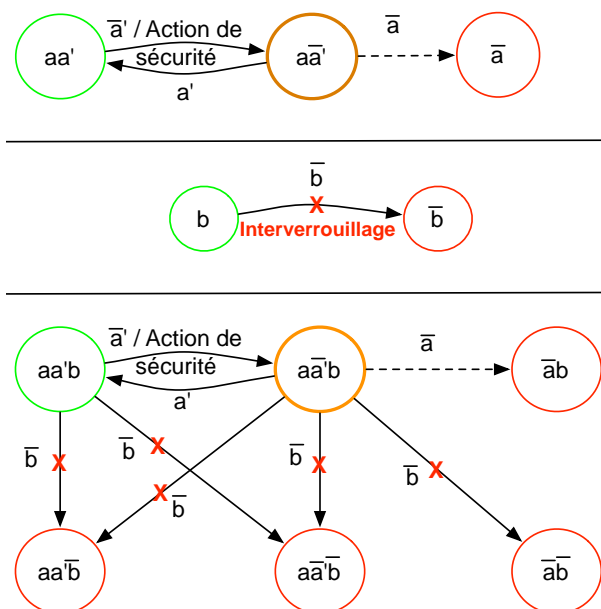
$\overline{a}'$ / Action de sécurité

aa'

$a\overline{a}'$

a'

$\overline{a}$

$\overline{a}$

$\overline{b}$

b

X

Interverrouillage

$\overline{b}$

$\overline{a}'$ / Action de sécurité

aa'b

$a\overline{a}'b$

a'

$\overline{a}$

$\overline{a}b$

$\overline{b}$ X

$\overline{b}$ X

X $\overline{b}$

$\overline{b}$ X

$\overline{b}$ X

$aa'\overline{b}$

$a\overline{a}'\overline{b}$

$\overline{a}\overline{b}$